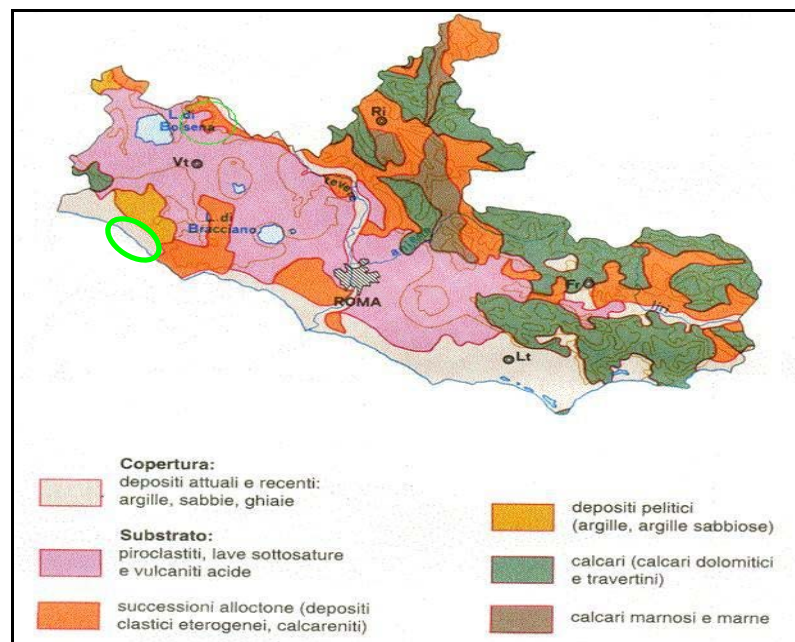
L. di Bolsena

Ri

Vt

Tevere

L. di Bracciano

ROMA

Fr

Lt

Copertura:
depositi attuali e recenti: argille, sabbie, ghiaie

Substrato:
piroclastiti, lave sottosature e vulcaniti acide

successioni alloctone (depositi clastici eterogenei, calcareniti)

depositi pelitici (argille, argille sabbiose)

calcari (calcari dolomitici e travertini)

calcari marnosi e marne